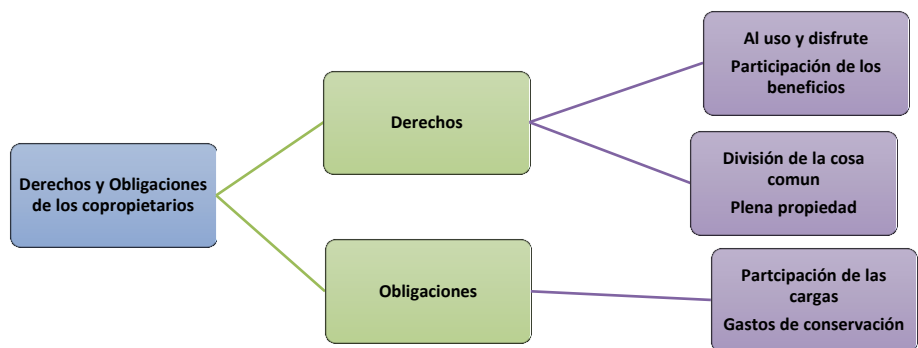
Derechos y Obligaciones de los copropietarios

Derechos

Al uso y disfrute

Participación de los beneficios

División de la cosa comun

Plena propiedad

Obligaciones

Partcipación de las cargas

Gastos de conservación